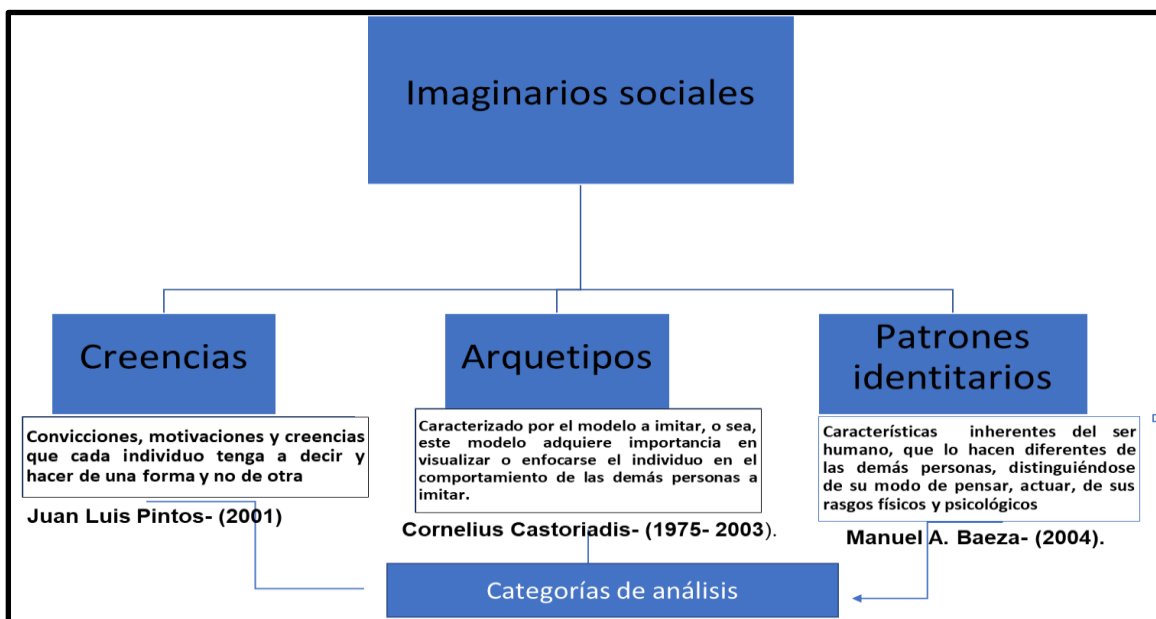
Imaginarios sociales

Creencias

Convicciones, motivaciones y creencias que cada individuo tenga a decir y hacer de una forma y no de otra

Juan Luis Pintos- (2001)

Arquetipos

Caracterizado por el modelo a imitar, o sea, este modelo adquiere importancia en visualizar o enfocarse el individuo en el comportamiento de las demás personas a imitar.

Cornelius Castoriadis- (1975- 2003).

Patrones identitarios

Características inherentes del ser humano, que lo hacen diferentes de las demás personas, distinguiéndose de su modo de pensar, actuar, de sus rasgos físicos y psicológicos

Manuel A. Baeza- (2004).

Categorías de análisis